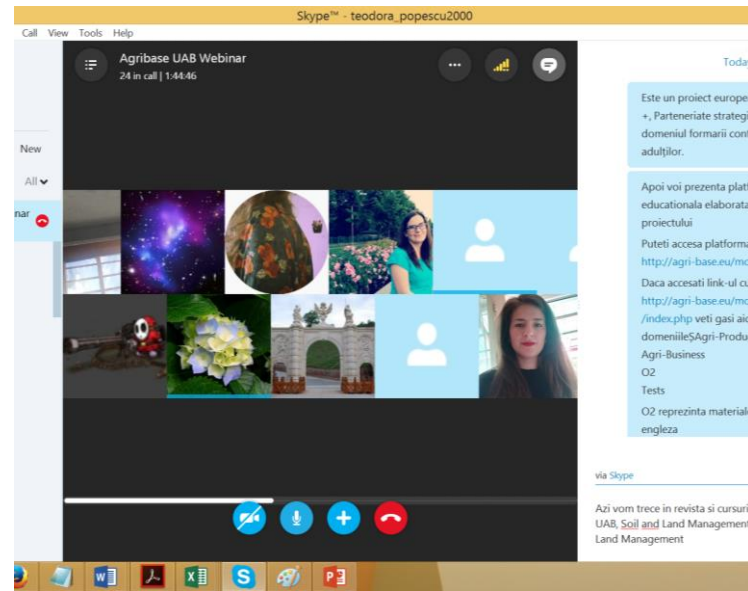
Skype™ - teodora_popescu2000

Call View Tools Help

Agribase UAB Webinar
24 in call | 1:44:46

New

All

nar

Toda

Este un proiect europe +, Parteneriate strategi domeniul formarii cont adulților.

Apoi voi prezenta platf educationala elaborata proiectului

Puteti accesa platforma http://agri-base.eu/mo

Daca accesati link-ul cu http://agri-base.eu/mo /index.php veti gasi aic domeniile$Agri-Produ Agri-Business O2 Tests

O2 reprezinta materiale engleza

via Skype

Azi vom trece in revista si cursuri UAB, Soil and Land Management Land Management